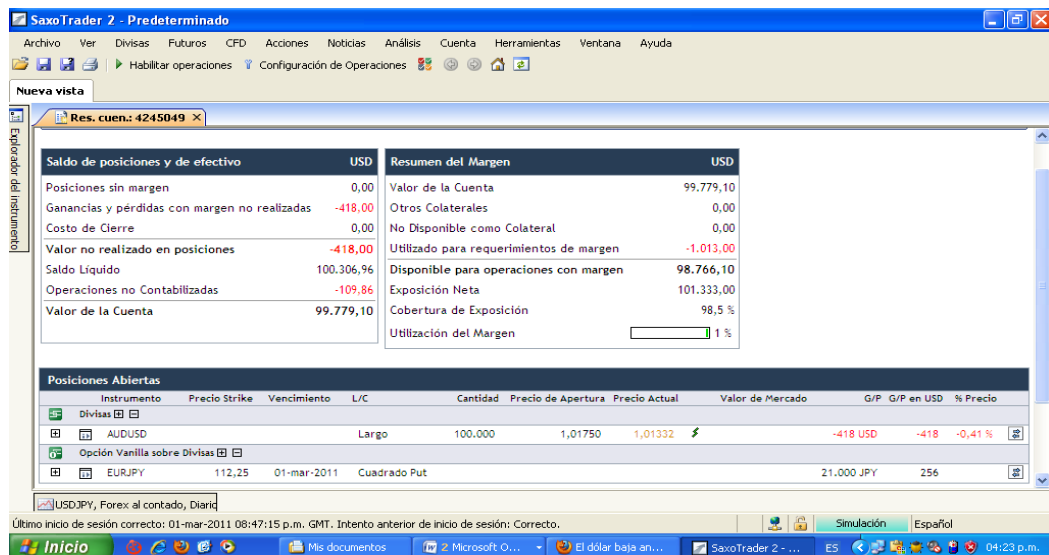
SaxoTrader 2 - Predeterminado

Archivo Ver Divisas Futuros CFD Acciones Noticias Análisis Cuenta Herramientas Ventana Ayuda

Habilitar operaciones Configuración de Operaciones

Nueva vista

Explorador del instrumento

Res. cuen.: 4245049

| Saldo de posiciones y de efectivo | USD |
|---|---|
| Posiciones sin margen | 0,00 |
| Ganancias y pérdidas con margen no realizadas | -418,00 |
| Costo de Cierre | 0,00 |
| Valor no realizado en posiciones | -418,00 |
| Saldo Líquido | 100.306,96 |
| Operaciones no Contabilizadas | -109,86 |
| Valor de la Cuenta | 99.779,10 |

| Resumen del Margen | USD |
|---|---|
| Valor de la Cuenta | 99.779,10 |
| Otros Colaterales | 0,00 |
| No Disponible como Colateral | 0,00 |
| Utilizado para requerimientos de margen | -1.013,00 |
| Disponible para operaciones con margen | 98.766,10 |
| Exposición Neta | 101.333,00 |
| Cobertura de Exposición | 98,5 % |
| Utilización del Margen | 1 % |

Posiciones Abiertas

| Instrumento | Precio Strike | Vencimiento | L/C | Cantidad | Precio de Apertura | Precio Actual | Valor de Mercado | G/P | G/P en USD | % Precio |
|---|---|---|---|---|---|---|---|---|---|---|
| Divisas | | | | | | | | | | |
| AUDUSD | | | Largo | 100.000 | 1,01750 | 1,01332 | | -418 USD | -418 | -0,41 % |
| Opción Vanilla sobre Divisas | | | | | | | | | | |
| EURJPY | 112,25 | 01-mar-2011 | Cuadrado Put | | | | 21.000 JPY | | 256 | |

USDJPY, Forex al contado, Diario

Último inicio de sesión correcto: 01-mar-2011 08:47:15 p.m. GMT. Intento anterior de inicio de sesión: Correcto.

Simulación Español

Inicio Mis documentos 2 Microsoft O... El dólar baja an... SaxoTrader 2 - ... ES 04:23 p.m.